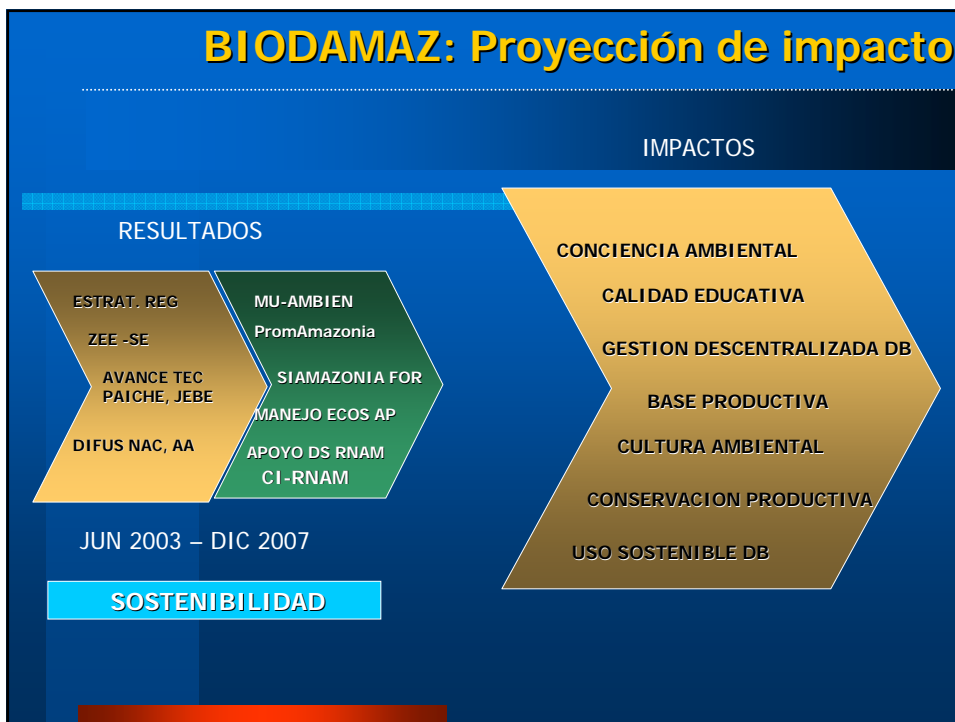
BIODAMAZ: Proyección de impacto

IMPACTOS

RESULTADOS

ESTRAT. REG

ZEE -SE

AVANCE TEC PAICHE, JEBE

DIFUS NAC, AA

MU-AMBIEN

PromAmazonia

SIAMAZONIA FOR

MANEJO ECOS AP

APOYO DS RNAM

CI-RNAM

CONCIENCIA AMBIENTAL

CALIDAD EDUCATIVA

GESTION DESCENTRALIZADA DB

BASE PRODUCTIVA

CULTURA AMBIENTAL

CONSERVACION PRODUCTIVA

USO SOSTENIBLE DB

JUN 2003 – DIC 2007

SOSTENIBILIDAD